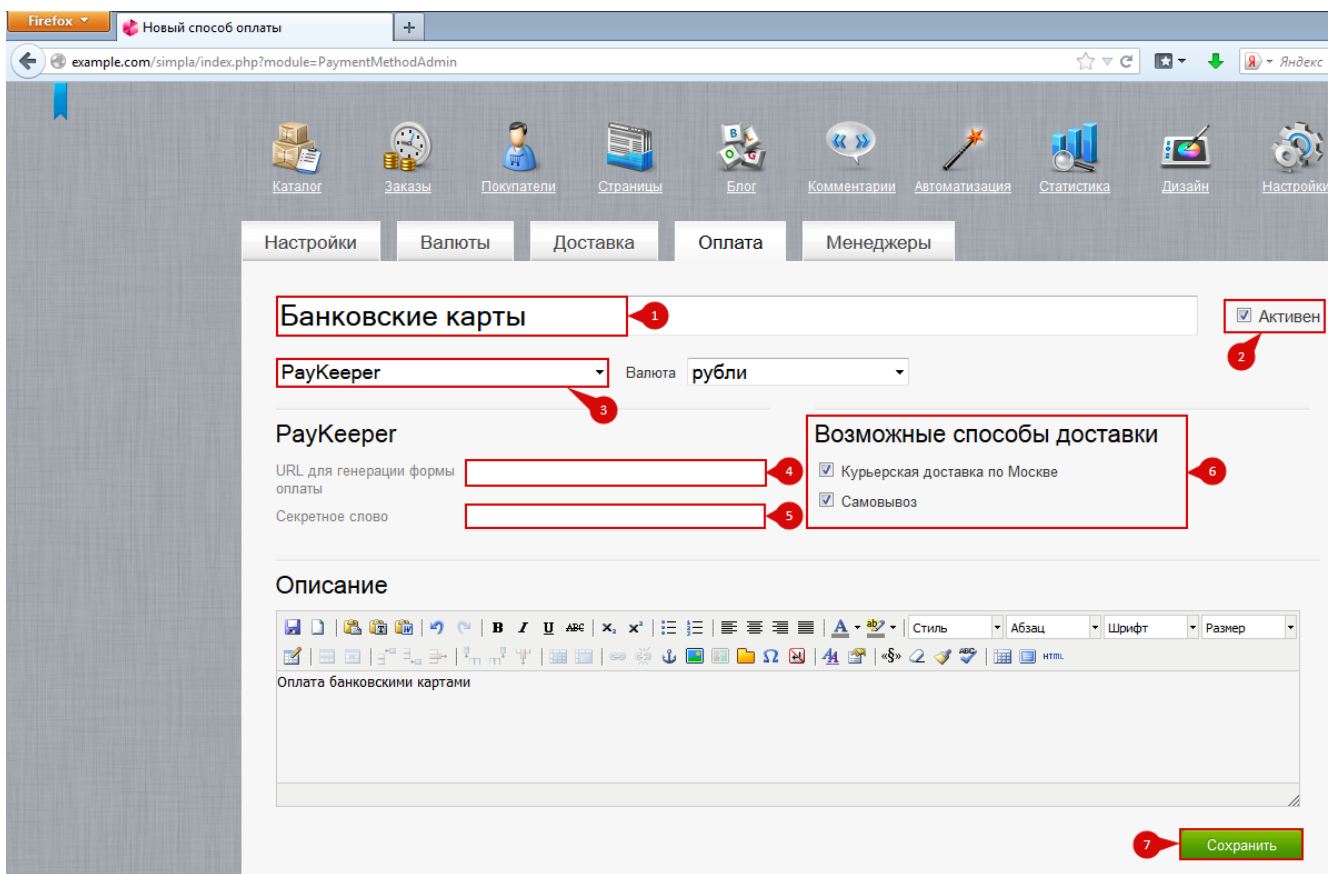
Firefox

Новый способ оплаты

+

example.com/simpla/index.php?module=PaymentMethodAdmin

Яндекс

Каталог Заказы Покупатели Страницы Блог Комментарии Автоматизация Статистика Дизайн Настройки

Настройки Валюты Доставка Оплата Менеджеры

Банковские карты

1

Активен

2

PayKeeper

Валюта рубли

3

PayKeeper

URL для генерации формы оплаты

4

Секретное слово

5

Возможные способы доставки

Курьерская доставка по Москве

Самовывоз

6

Описание

Стиль Абзац Шрифт Размер

Оплата банковскими картами

7

Сохранить